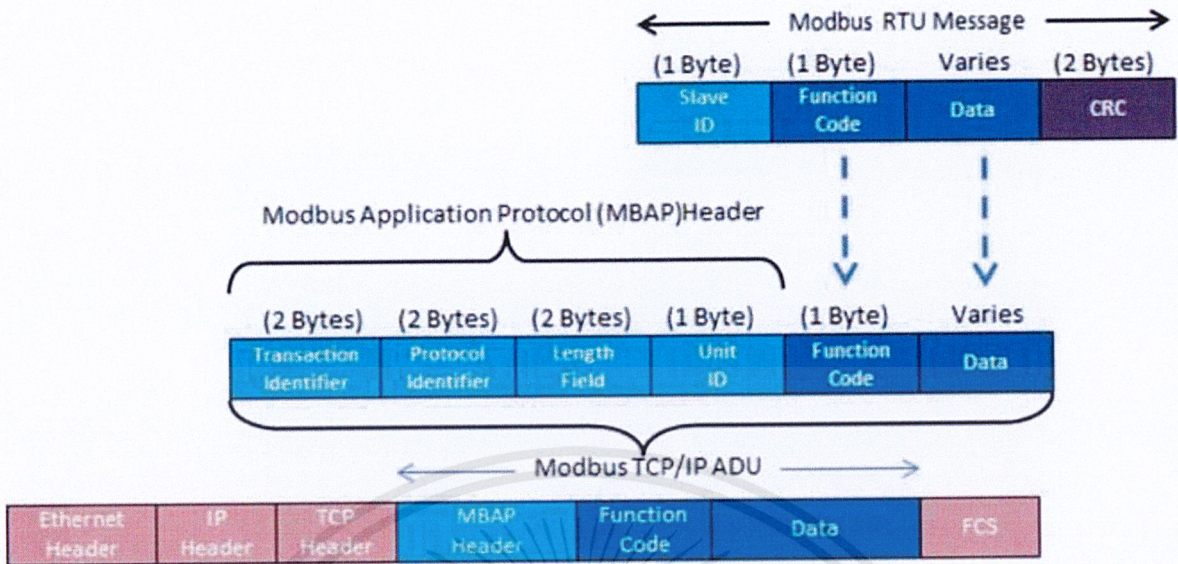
Modbus RTU Message

| (1 Byte) | (1 Byte) | Varies | (2 Bytes) |
|---|---|---|---|
| Slave ID | Function Code | Data | CRC |

Modbus Application Protocol (MBAP)Header

| (2 Bytes) | (2 Bytes) | (2 Bytes) | (1 Byte) | (1 Byte) | Varies |
|---|---|---|---|---|---|
| Transaction Identifier | Protocol Identifier | Length Field | Unit ID | Function Code | Data |

Modbus TCP/IP ADU

| Ethernet Header | IP Header | TCP Header | MBAP Header | Function Code | Data | FCS |
|---|---|---|---|---|---|---|